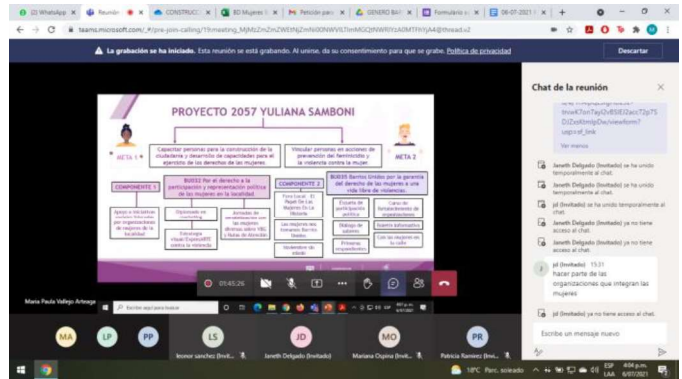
(2) WhatsApp | Reunión | CONSTRUCCI | BD Mujeres | Petición para | GENERO BA | Formulario | 06-07-2021

teams.microsoft.com/_#/pre-join-calling/19:meeting_MjMzZmZmZWEtNjZmNi00NWVlLTlmMGQtNWRlYzA0MTFhYjA4@thread.v2

La grabación se ha iniciado. Esta reunión se está grabando. Al unirse, da su consentimiento para que se grabe. Política de privacidad

Descartar

PROYECTO 2057 YULIANA SAMBONI

META 1

Capacitar personas para la construcción de la ciudadanía y desarrollo de capacidades para el ejercicio de los derechos de las mujeres.

Vincular personas en acciones de prevención del feminicidio y la violencia contra la mujer.

META 2

COMPONENTE 1

BUE52 Por el derecho a la participación y representación política de las mujeres en la localidad

COMPONENTE 2

BUE55 Barrios Unidos por la garantía del derecho de las mujeres a una vida libre de violencias.

Apoyo a iniciativas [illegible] por organizaciones de mujeres de la localidad

Diplomado en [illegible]

Estrategia visual Espacio Mujeres en la localidad

Jornadas de sensibilización con las mujeres diversas sobre VBG y Rutas de Atención

Foro Local - El Papel De Las Mujeres En La Historia

Las mujeres nos tomamos Barrios Unidos

Escuela de participación política

Diálogo de saberes

Encuentro de mujeres

Curso de fortalecimiento de organizaciones

Escuela informativa

Con las mujeres en la calle

Encuentro de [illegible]

01:45:26

Maria Paula Vallejo Arteaga

Escribe aquí para buscar

Chat de la reunión

Ver menos

Janeth Delgado (Invitado) se ha unido temporalmente al chat.

Janeth Delgado (Invitado) se ha unido temporalmente al chat.

jd (Invitado) se ha unido temporalmente al chat.

Janeth Delgado (Invitado) ya no tiene acceso al chat.

Janeth Delgado (Invitado) ya no tiene acceso al chat.

jd (Invitado) 15:31
hacer parte de las organizaciones que integran las mujeres

jd (Invitado) ya no tiene acceso al chat.

Escribe un mensaje nuevo

MA LP PP LS JD MO PR

leonor sanchez (Invit...

Janeth Delgado (Invitado)

Mariana Ospina (Invit...

Patricia Ramirez (Invi...

18°C Parc. soleado

ESP LAA

4:04 p.m. 6/07/2021